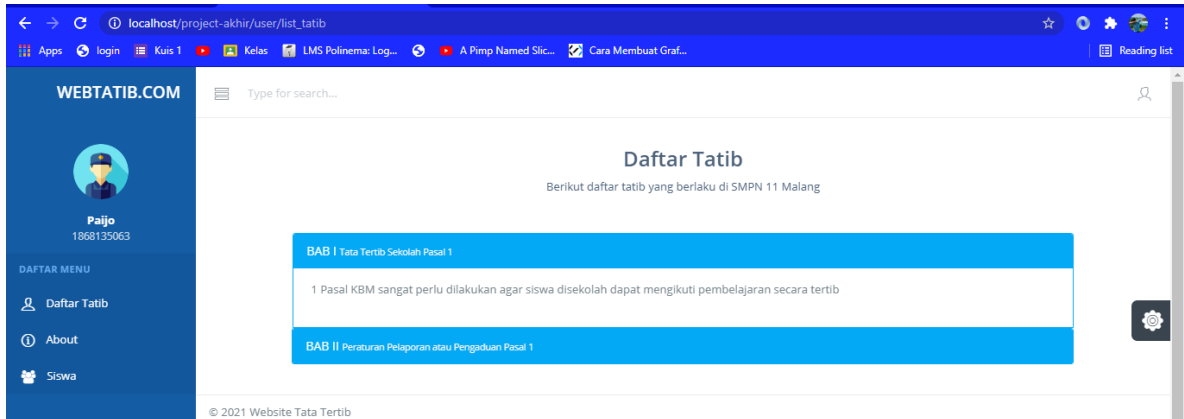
localhost/project-akhir/user/list_tatib

Apps login Kuis 1 Kelas LMS Polinema: Log... A Pimp Named Slic... Cara Membuat Graf... Reading list

WEBTATIB.COM

Type for search...

Paijo
1868135063

DAFTAR MENU

Daftar Tatib

About

Siswa

Daftar Tatib

Berikut daftar tatib yang berlaku di SMPN 11 Malang

BAB I Tata Tertib Sekolah Pasal 1

1 Pasal KBM sangat perlu dilakukan agar siswa disekolah dapat mengikuti pembelajaran secara tertib

BAB II Peraturan Pelaporan atau Pengaduan Pasal 1

© 2021 Website Tata Tertib